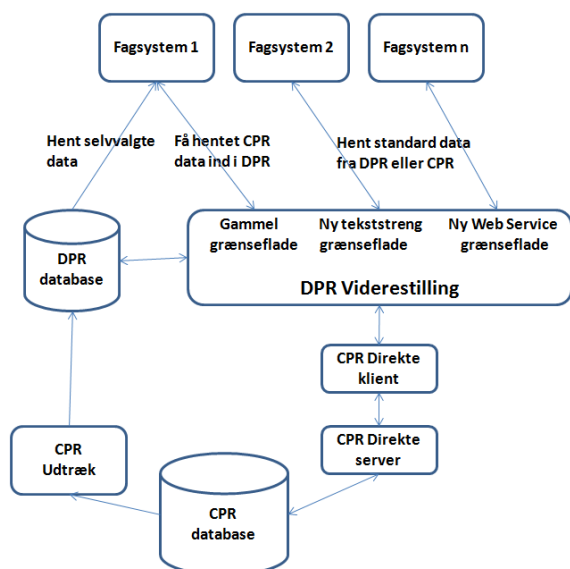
Fagsystem 1

Fagsystem 2

Fagsystem n

Hent selvvalgte data

Få hentet CPR data ind i DPR

Hent standard data fra DPR eller CPR

DPR database

Gammel grænseflade

Ny tekststreng grænseflade

Ny Web Service grænseflade

DPR Viderestilling

CPR Direkte klient

CPR Direkte server

CPR Udtræk

CPR database